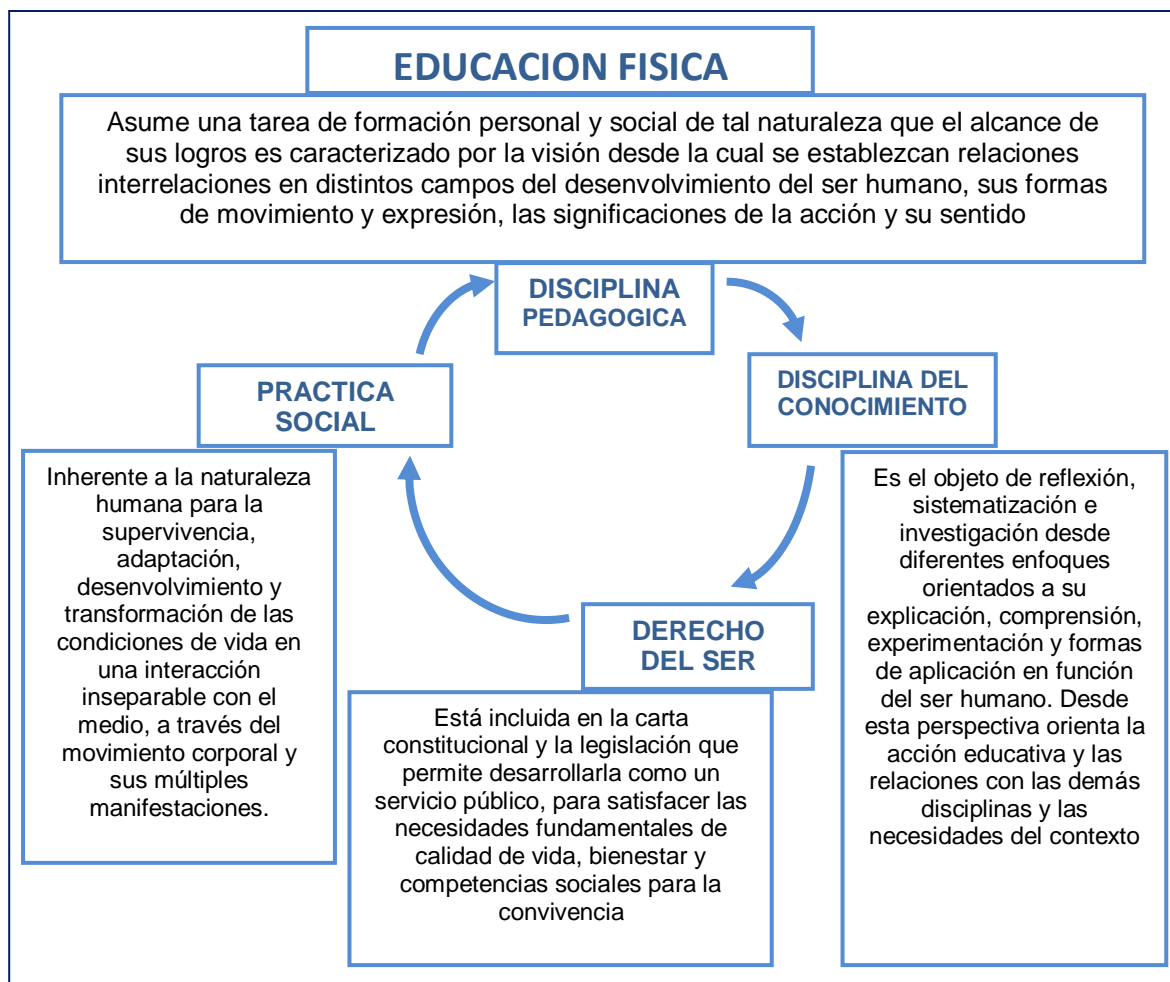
EDUCACION FISICA

Asume una tarea de formación personal y social de tal naturaleza que el alcance de sus logros es caracterizado por la visión desde la cual se establezcan relaciones interrelaciones en distintos campos del desenvolvimiento del ser humano, sus formas de movimiento y expresión, las significaciones de la acción y su sentido

DISCIPLINA PEDAGOGICA

DISCIPLINA DEL CONOCIMIENTO

Es el objeto de reflexión, sistematización e investigación desde diferentes enfoques orientados a su explicación, comprensión, experimentación y formas de aplicación en función del ser humano. Desde esta perspectiva orienta la acción educativa y las relaciones con las demás disciplinas y las necesidades del contexto

DERECHO DEL SER

Está incluida en la carta constitucional y la legislación que permite desarrollarla como un servicio público, para satisfacer las necesidades fundamentales de calidad de vida, bienestar y competencias sociales para la convivencia

PRACTICA SOCIAL

Inherente a la naturaleza humana para la supervivencia, adaptación, desenvolvimiento y transformación de las condiciones de vida en una interacción inseparable con el medio, a través del movimiento corporal y sus múltiples manifestaciones.